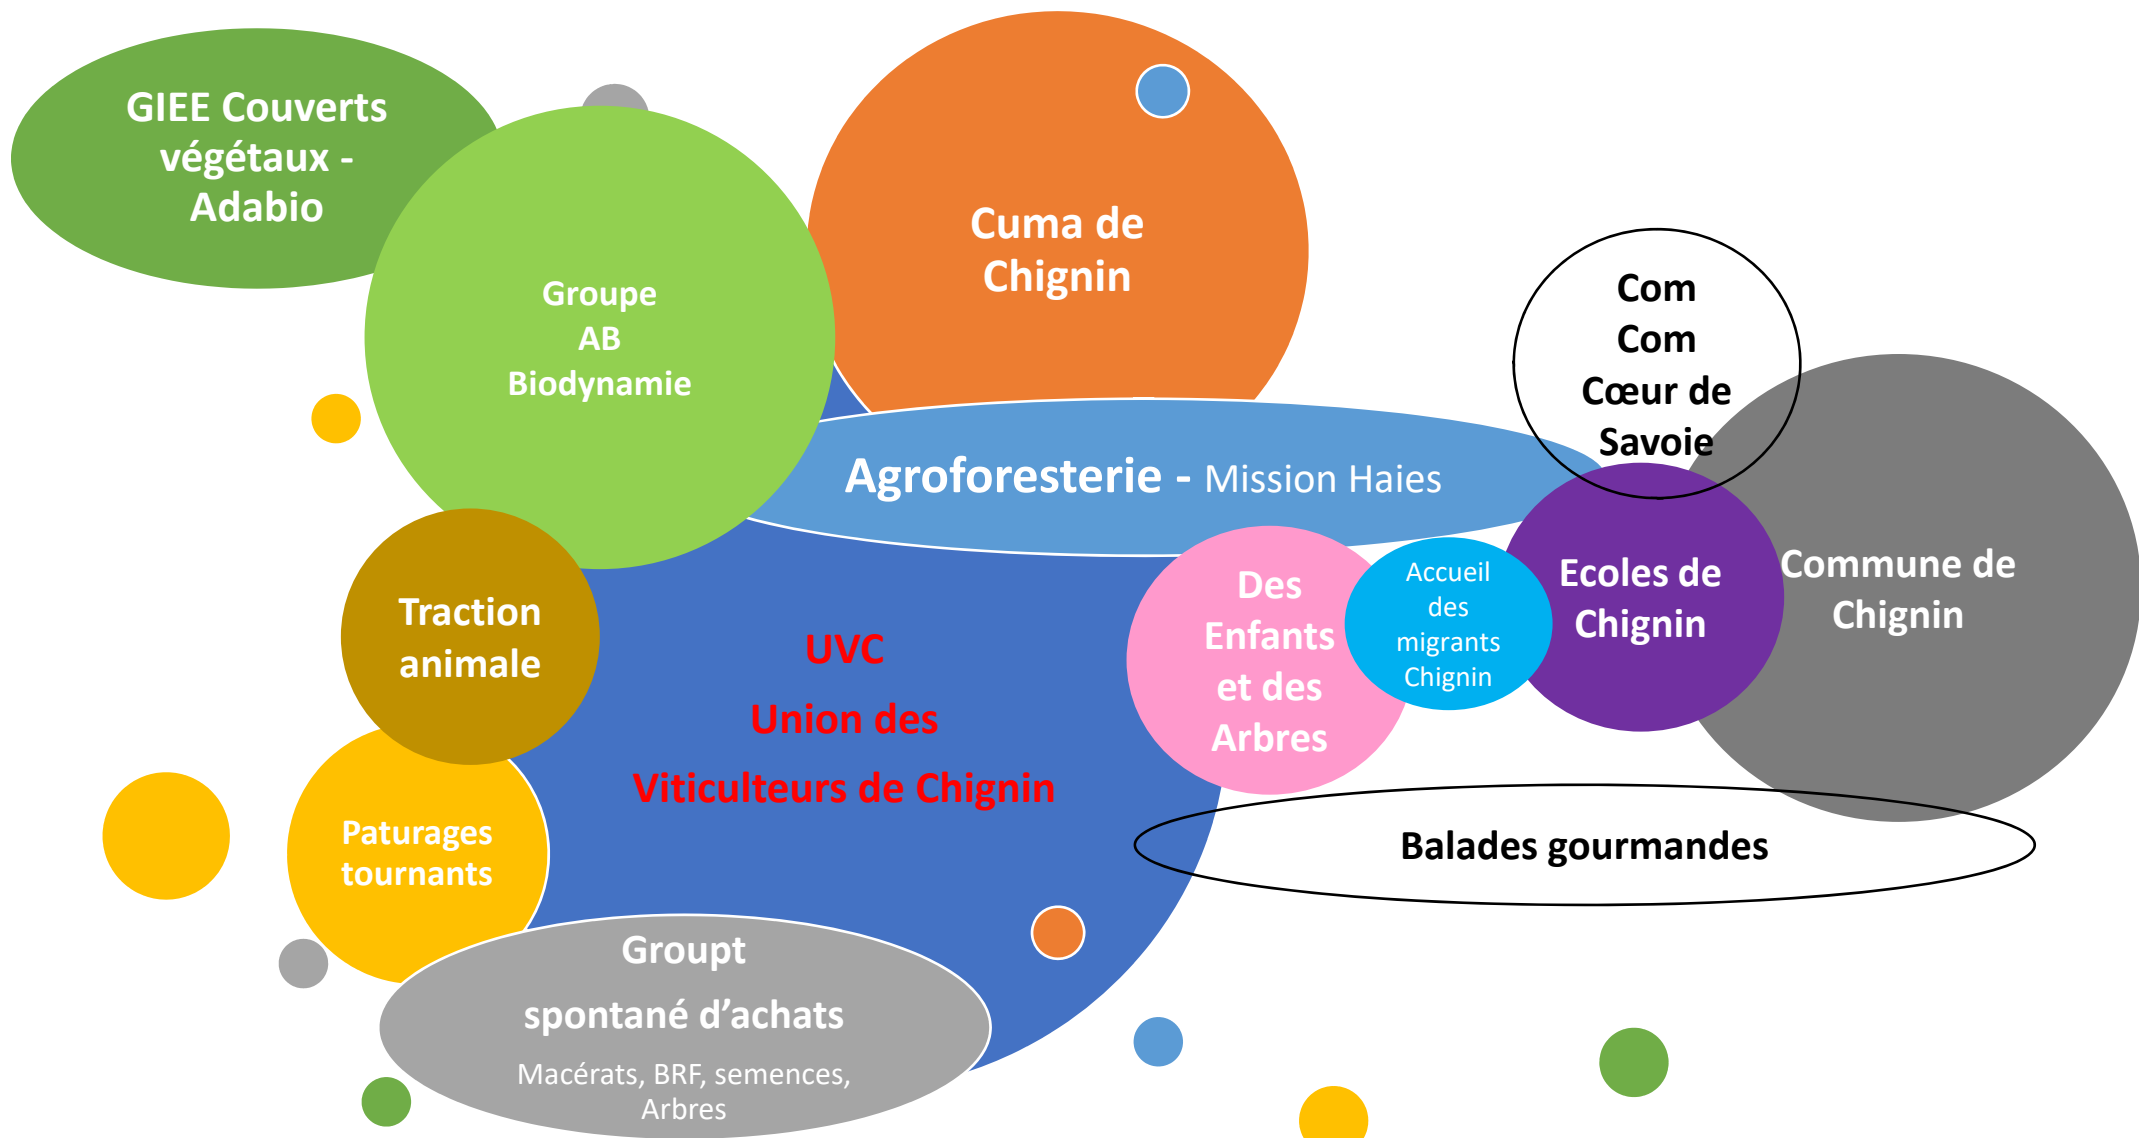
GIEE Couverts végétaux - Adabio

Groupe AB Biodynamie

Cuma de Chignin

Com Com Cœur de Savoie

Agroforesterie - Mission Haies

Traction animale

UVC

Union des

Viticulteurs de Chignin

Des Enfants et des Arbres

Accueil des migrants Chignin

Ecoles de Chignin

Commune de Chignin

Paturages tournants

Balades gourmandes

Groupt

spontané d'achats

Macérats, BRF, semences, Arbres